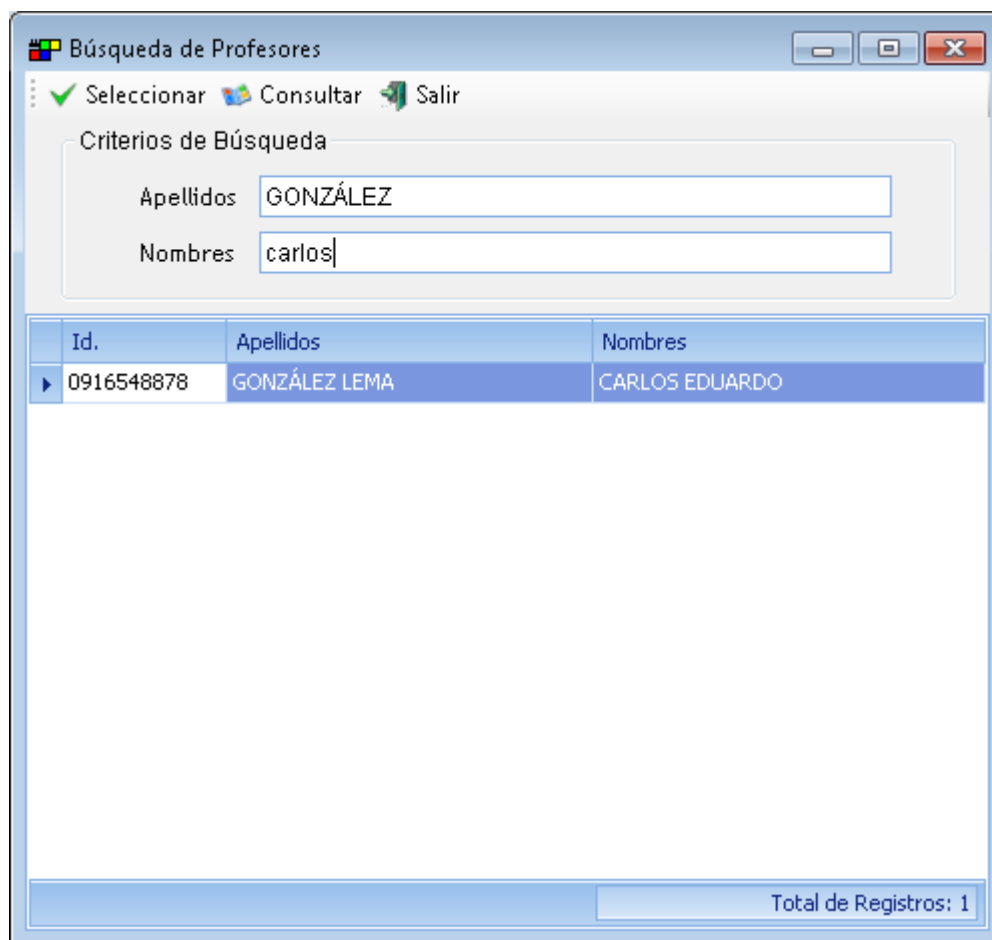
Búsqueda de Profesores

Seleccionar Consultar Salir

Criterios de Búsqueda

Apellidos GONZÁLEZ

Nombres carlos

| Id. | Apellidos | Nombres |
|---|---|---|
| 0916548878 | GONZÁLEZ LEMA | CARLOS EDUARDO |

Total de Registros: 1